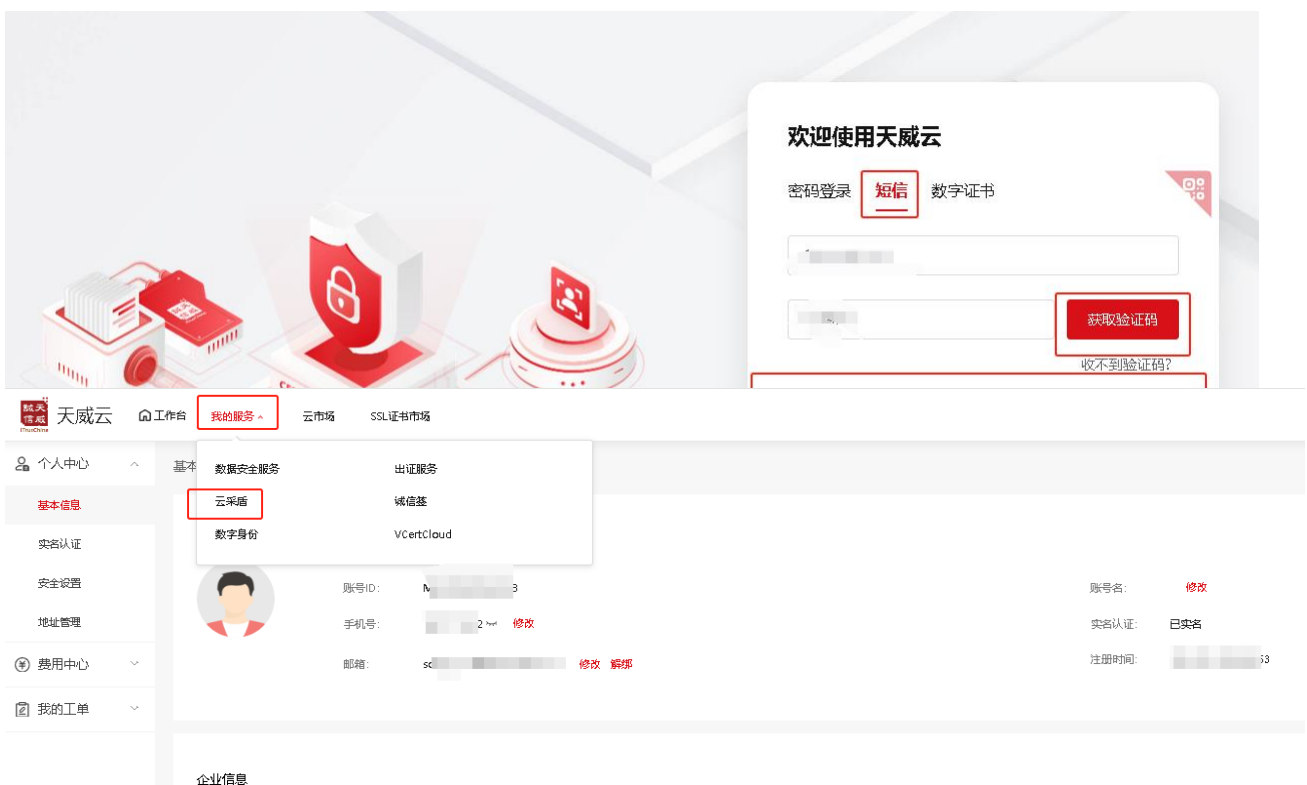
欢迎使用天威云

密码登录 短信 数字证书

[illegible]

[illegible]

获取验证码

收不到验证码?

天威云 工作台 我的服务 云市场 SSL证书市场

个人中心

基本信息

实名认证

安全设置

地址管理

费用中心

我的工单

基本

数据安全服务 出证服务

云采盾 诚信签

数字身份 VCertCloud

账号ID: M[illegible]3

手机号: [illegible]2 修改

邮箱: sc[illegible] 修改 解绑

账号名: 修改

实名认证: 已实名

注册时间: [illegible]53

企业信息